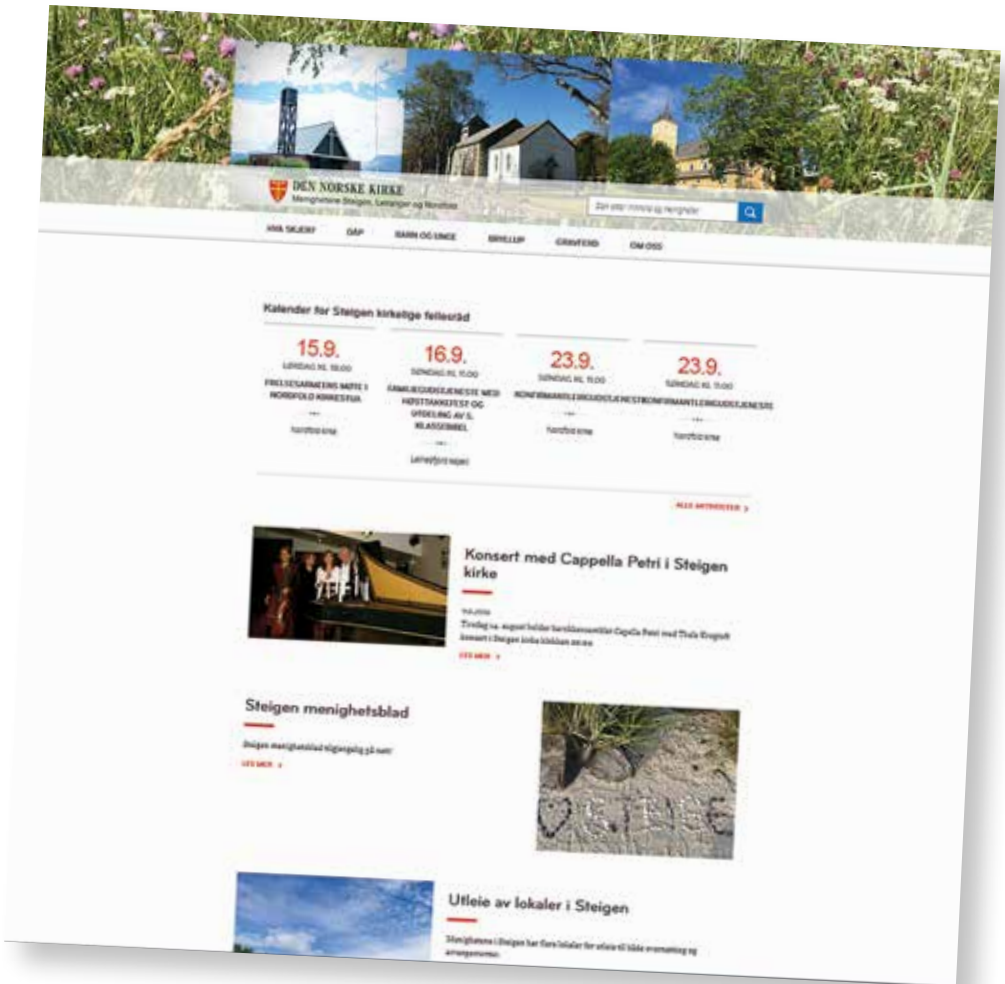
DEN NORSKE KIRKE
Menighetene Steigen, Leiranger og Nordfold

Søk etter innhold og menigheter

HVA SKJER? DÅP BARN OG UNGE BRYLLUP GRAVFERD OM OSS

Kalender for Steigen kirkelige fellesråd

15.9.
LØRDAG KL 18:00
FRELSESARMEENS MØTE I NORDFOLD KIRKESTUA
Nordfold kirke

16.9.
SØNDAG KL 11:00
FAMILIEGUDSTJENESTE MED HØSTTAKKEFEST OG UTDELING AV 5. KLASSEBIBEL
Leinesfjord kapell

23.9.
SØNDAG KL 11:00
KONFIRMANTLEIRGUDSTJENESTE
Nordfold kirke

23.9.
SØNDAG KL 11:00
KONFIRMANTLEIRGUDSTJENESTE
Nordfold kirke

ALLE AKTIVITETER >

Konsert med Cappella Petri i Steigen kirke

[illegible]
Tirsdag 14. august holder barokkensemblet Cappella Petri med Thale Krogsæt konsert i Steigen kirke klokken 20:00

LES MER >

Steigen menighetsblad

Steigen menighetsblad tilgjengelig på nett!

LES MER >

Utleie av lokaler i Steigen

Menighetene i Steigen har flere lokaler for utleie til både overnatting og arrangementer.